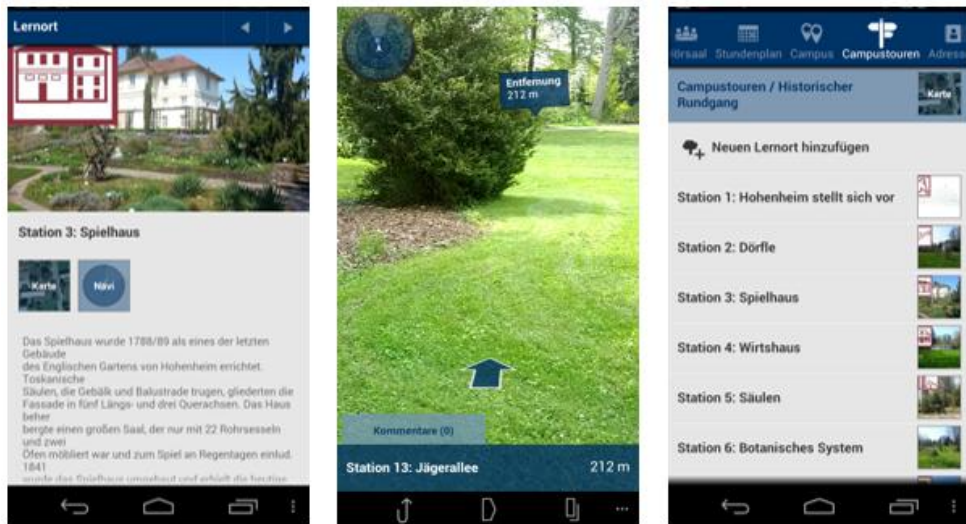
Lernort

Station 3: Spielhaus

Karte

Navi

Das Spielhaus wurde 1788/89 als eines der letzten Gebäude des Englischen Gartens von Hohenheim errichtet. Toskanische Säulen, die Gebälk und Balustrade trugen, gliederten die Fassade in fünf Längs- und drei Querachsen. Das Haus beherbergte einen großen Saal, der nur mit 22 Rohrsesseln und zwei Öfen möbliert war und zum Spiel an Regentagen einlud. 1841 wurde das Spielhaus umgebaut und erhielt die heutige

Entfernung
212 m

Kommentare (0)

Station 13: Jägerallee 212 m

örsaal Stundenplan Campus Campustouren Adress

Campustouren / Historischer Rundgang

Karte

Neuen Lernort hinzufügen

Station 1: Hohenheim stellt sich vor

Station 2: Dörfle

Station 3: Spielhaus

Station 4: Wirtshaus

Station 5: Säulen

Station 6: Botanisches System